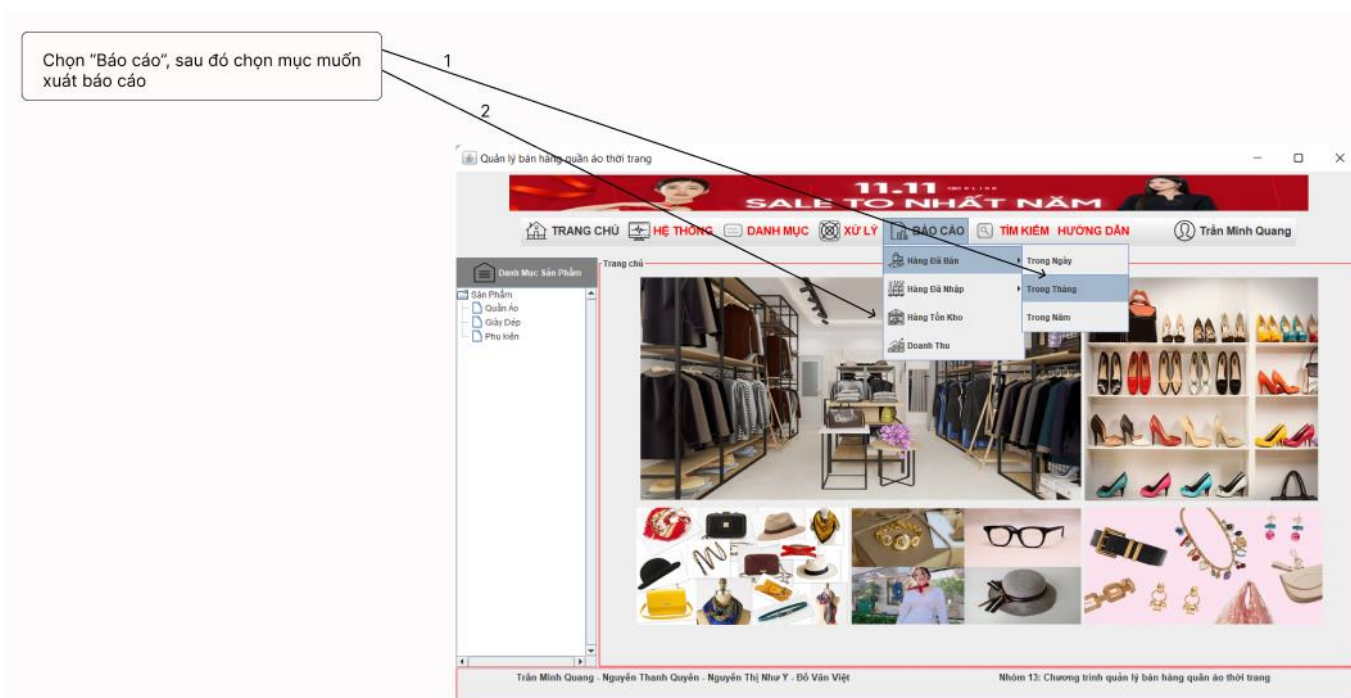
Chọn "Báo cáo", sau đó chọn mục muốn xuất báo cáo

1

2

Quản lý bán hàng quần áo thời trang

11.11
SALE TO NHẤT NĂM

TRANG CHỦ HỆ THỐNG DANH MỤC XỬ LÝ BÁO CÁO TÌM KIẾM HƯỚNG DẪN Trần Minh Quang

Danh Mục Sản Phẩm

Sản Phẩm
Quần Áo
Giày Dép
Phụ kiện

Trang chủ

Hàng Đã Bán
Hàng Đã Nhập
Hàng Tồn Kho
Doanh Thu

Trong Ngày
Trong Tháng
Trong Năm

Trần Minh Quang - Nguyễn Thanh Quyên - Nguyễn Thị Như Ý - Đỗ Văn Việt

Nhóm 13: Chương trình quản lý bán hàng quần áo thời trang